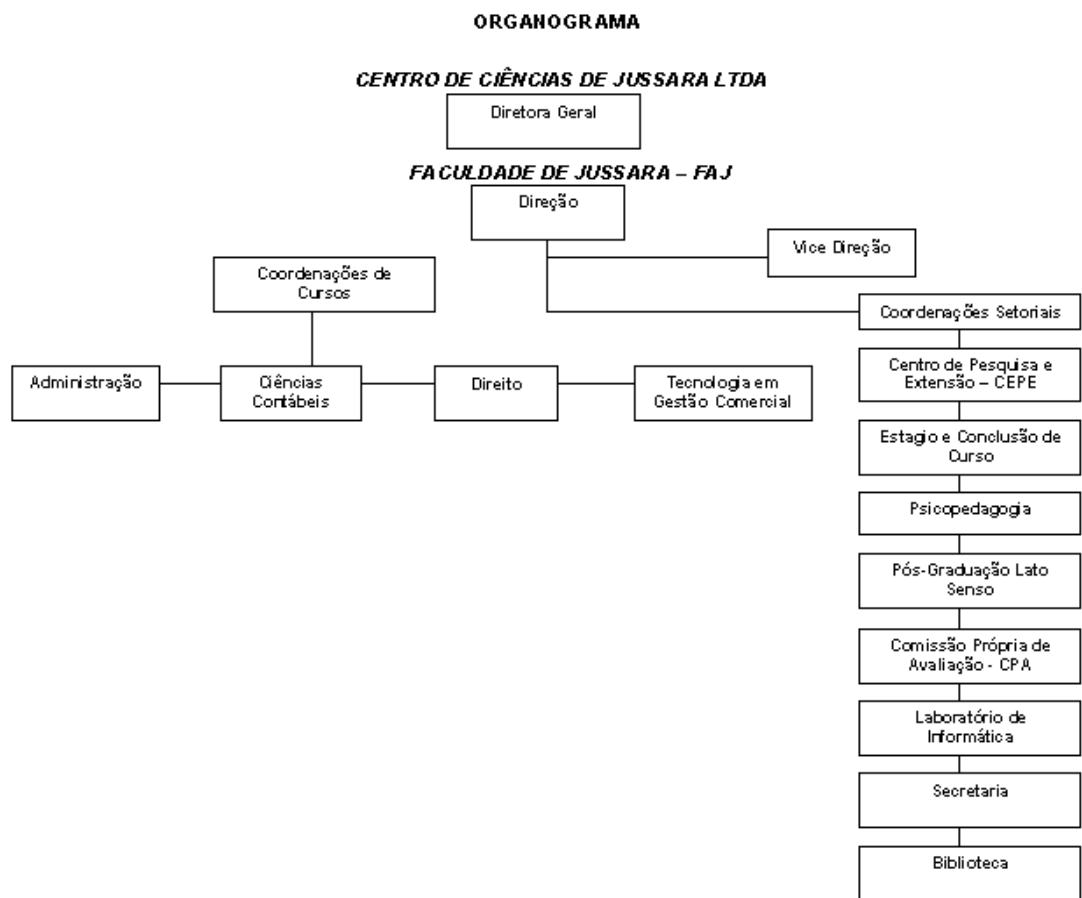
ORGANOGRAMA

CENTRO DE CIÊNCIAS DE JUSSARA LTDA

Diretora Geral

FACULDADE DE JUSSARA – FAJ

Direção

Vice Direção

Coordenações de Cursos

Coordenações Setoriais

Administração

Ciências Contábeis

Direito

Tecnologia em Gestão Comercial

Centro de Pesquisa e Extensão – CEPE

Estagio e Conclusão de Curso

Psicopedagogia

Pós-Graduação Lato Senso

Comissão Própria de Avaliação - CPA

Laboratório de Informática

Secretaria

Biblioteca